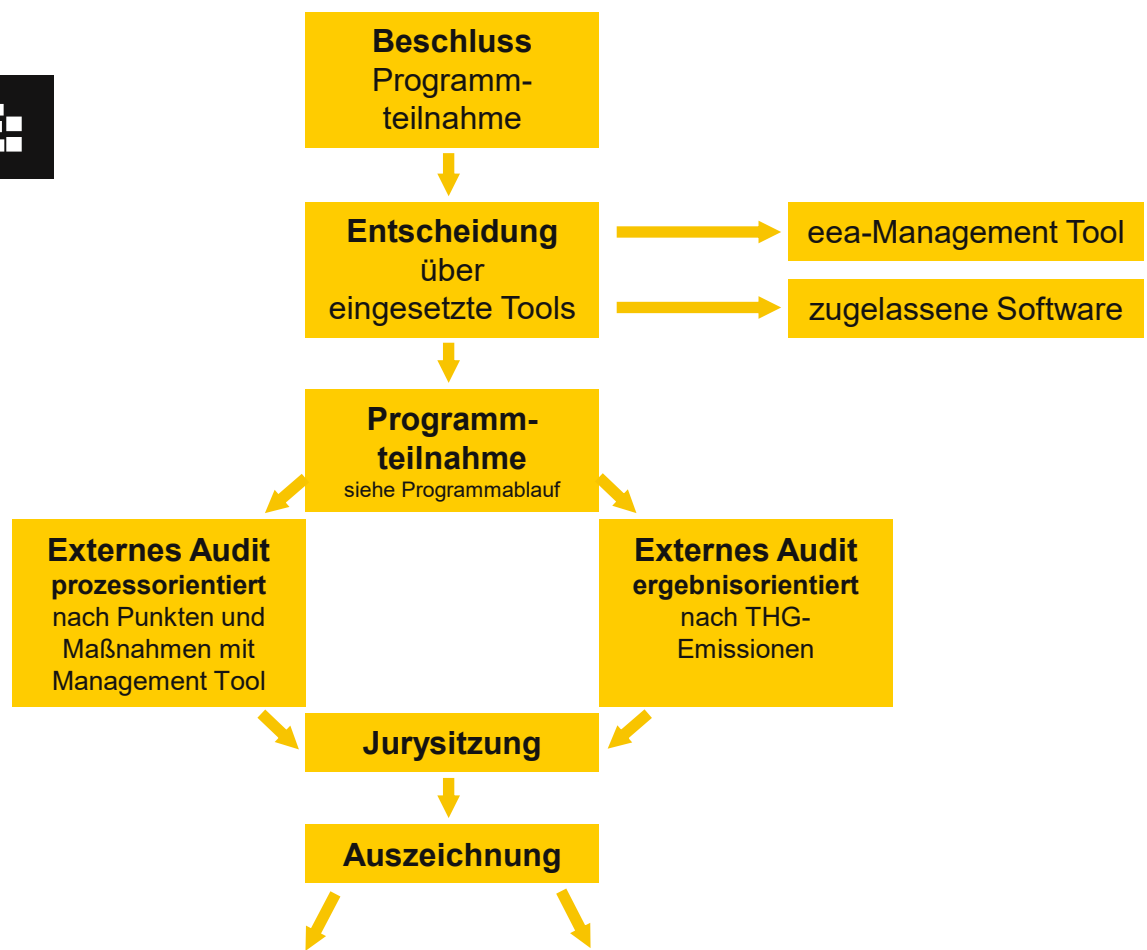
**Beschluss**
Programmteilnahme

**Entscheidung**
über eingesetzte Tools

eea-Management Tool

zugelassene Software

**Programmteilnahme**
siehe Programmablauf

**Externes Audit**
**prozessorientiert**
nach Punkten und Maßnahmen mit Management Tool

**Externes Audit**
**ergebnisorientiert**
nach THG-Emissionen

**Jurysitzung**

**Auszeichnung**